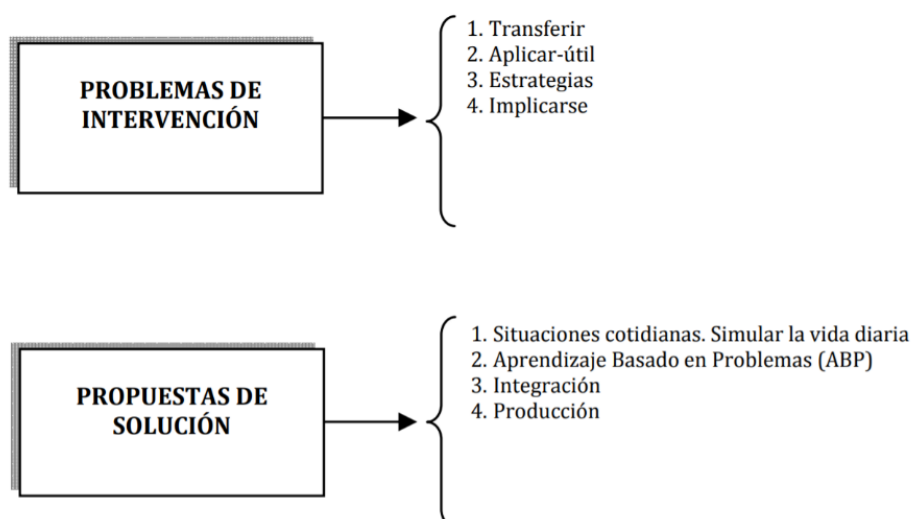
PROBLEMAS DE INTERVENCIÓN

1. Transferir
2. Aplicar-útil
3. Estrategias
4. Implicarse

PROPUESTAS DE SOLUCIÓN

1. Situaciones cotidianas. Simular la vida diaria
2. Aprendizaje Basado en Problemas (ABP)
3. Integración
4. Producción